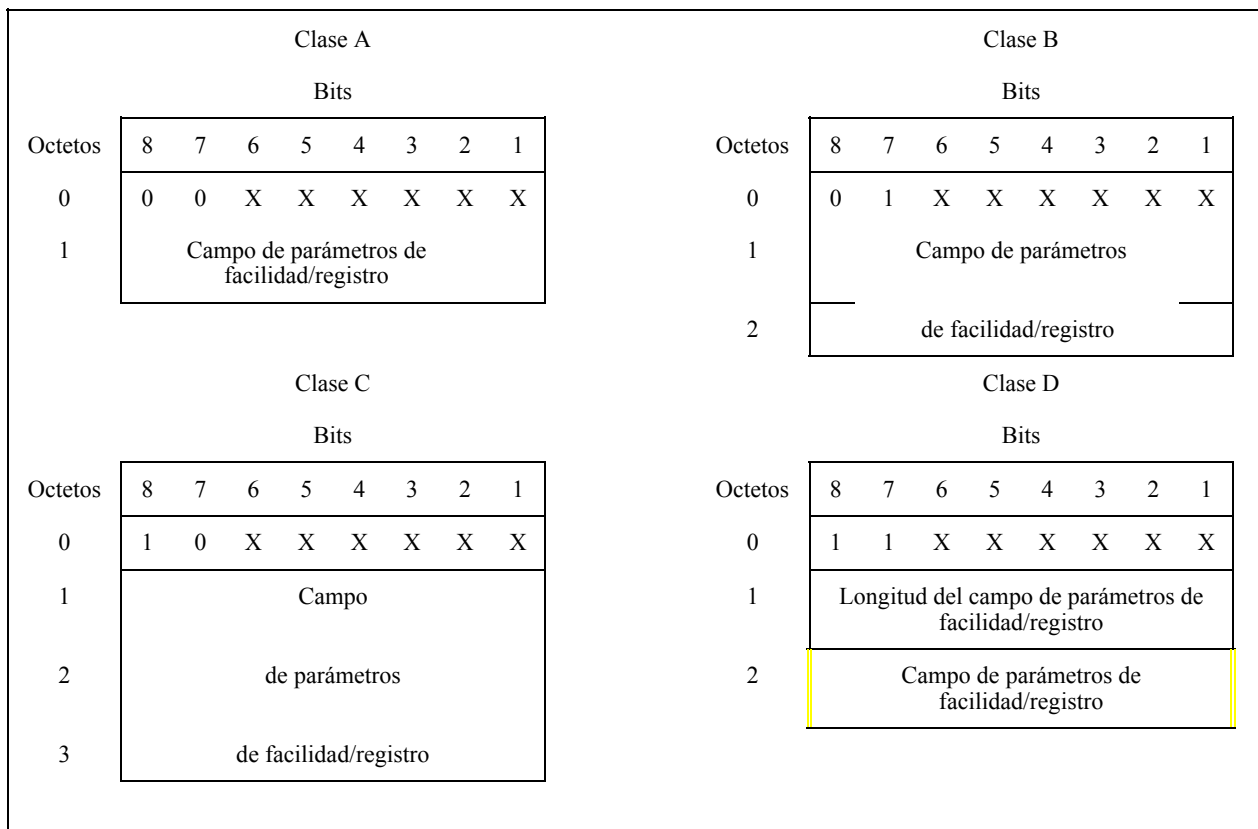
Clase A

Bits

| Octetos | 8 | 7 | 6 | 5 | 4 | 3 | 2 | 1 |
|---|---|---|---|---|---|---|---|---|
| 0 | 0 | 0 | X | X | X | X | X | X |
| 1 | Campo de parámetros de facilidad/registro | | | | | | | |

Clase B

Bits

| Octetos | 8 | 7 | 6 | 5 | 4 | 3 | 2 | 1 |
|---|---|---|---|---|---|---|---|---|
| 0 | 0 | 1 | X | X | X | X | X | X |
| 1 | Campo de parámetros | | | | | | | |
| 2 | de facilidad/registro | | | | | | | |

Clase C

Bits

| Octetos | 8 | 7 | 6 | 5 | 4 | 3 | 2 | 1 |
|---|---|---|---|---|---|---|---|---|
| 0 | 1 | 0 | X | X | X | X | X | X |
| 1 | Campo | | | | | | | |
| 2 | de parámetros | | | | | | | |
| 3 | de facilidad/registro | | | | | | | |

Clase D

Bits

| Octetos | 8 | 7 | 6 | 5 | 4 | 3 | 2 | 1 |
|---|---|---|---|---|---|---|---|---|
| 0 | 1 | 1 | X | X | X | X | X | X |
| 1 | Longitud del campo de parámetros de facilidad/registro | | | | | | | |
| 2 | Campo de parámetros de facilidad/registro | | | | | | | |